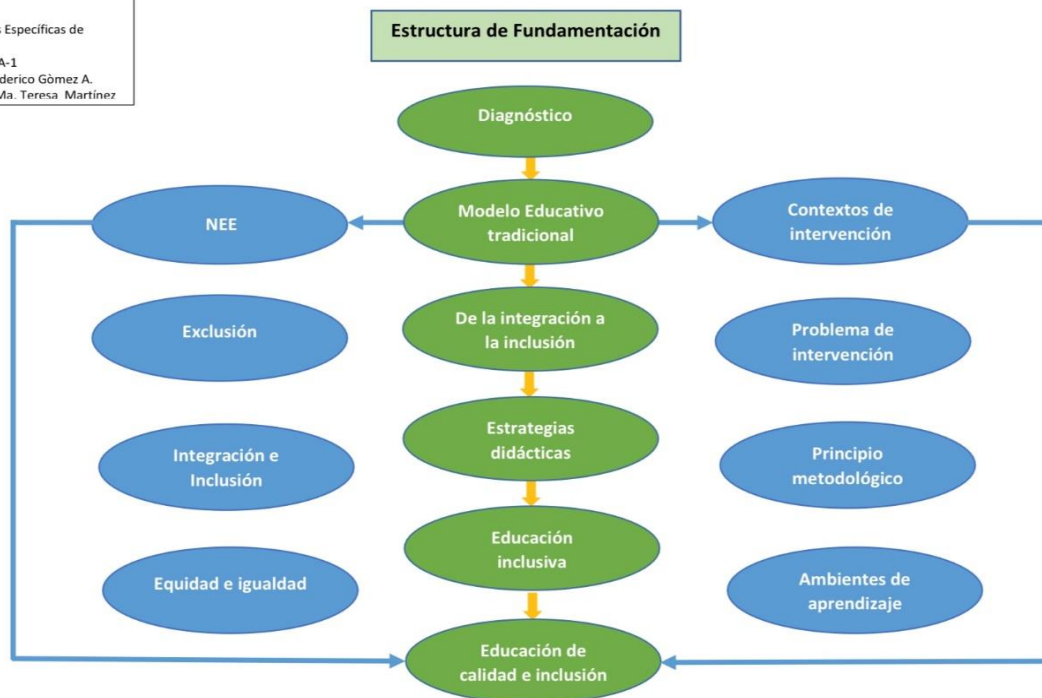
s Específicas de
A-1
derico Gòmez A.
Ma. Teresa Martínez

Estructura de Fundamentación

Diagnóstico

NEE

Modelo Educativo tradicional

Contextos de intervención

Exclusión

De la integración a la inclusión

Problema de intervención

Integración e Inclusión

Estrategias didácticas

Principio metodológico

Educación inclusiva

Equidad e igualdad

Ambientes de aprendizaje

Educación de calidad e inclusión